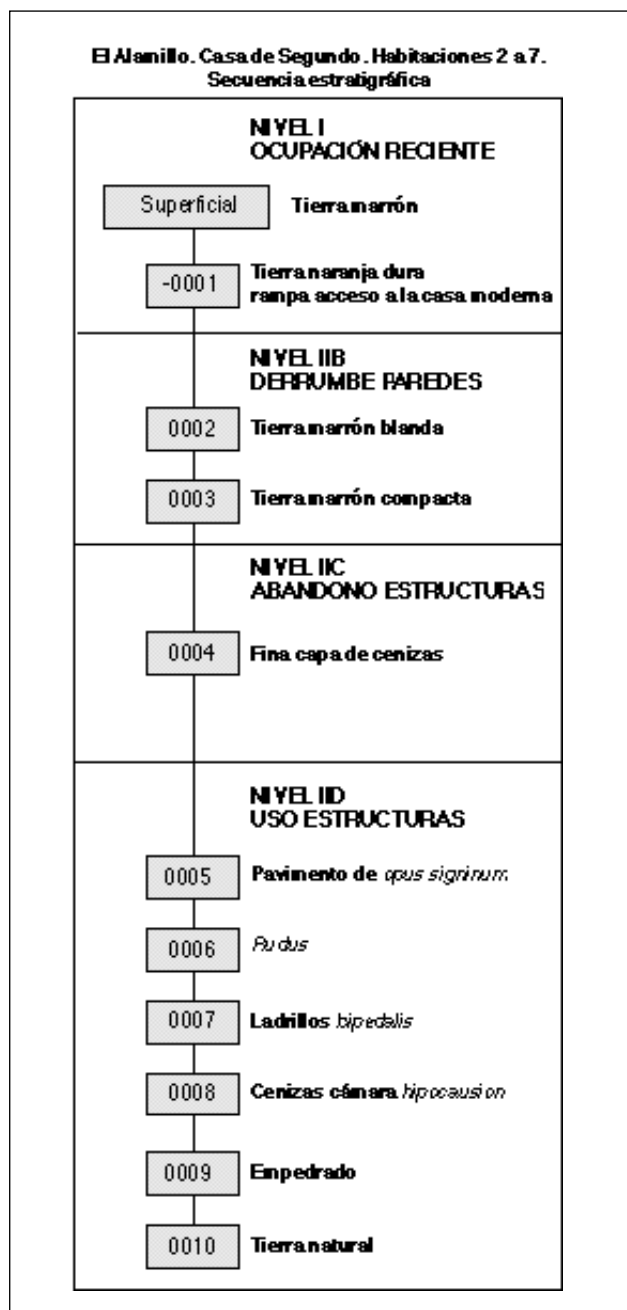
El Alamillo. Casa de Segundo. Habitaciones 2 a 7. Secuencia estratigráfica

NIVEL I
OCUPACIÓN RECIENTE

Superficial Tierra marrón

-0001 Tierra naranja dura rampa acceso a la casa moderna

NIVEL IIB
DERRUMBE PAREDES

0002 Tierra marrón blanda

0003 Tierra marrón compacta

NIVEL IIC
ABANDONO ESTRUCTURAS

0004 Fina capa de cenizas

NIVEL IID
USO ESTRUCTURAS

0005 Pavimento de opus signinum

0006 Rudus

0007 Ladrillos bipedalis

0008 Cenizas cámara hipocausion

0009 Empedrado

0010 Tierra natural